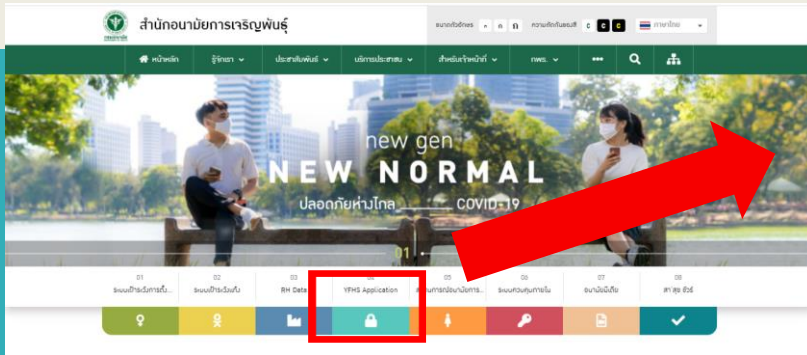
สำนักอนามัยการเจริญพันธุ์

ขนาดตัวอักษร ก ก ก ความคมชัดของสี C C C ภาษาไทย

หน้าหลัก รู้จักเรา ประชาสัมพันธ์ บริการประชาชน สำหรับเจ้าหน้าที่ กพร. ••• 

new gen
NEW NORMAL
ปลอดภัยห่างไกล COVID-19

01

01 ระบบเฝ้าระวังการตั้ง...
02 ระบบเฝ้าระวังแท้ง
03 RH Data
04 YFHS Application
05 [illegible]
06 ระบบควบคุมภายใน
07 อนามัยมีเดีย
08 สา สุข ชัวร์